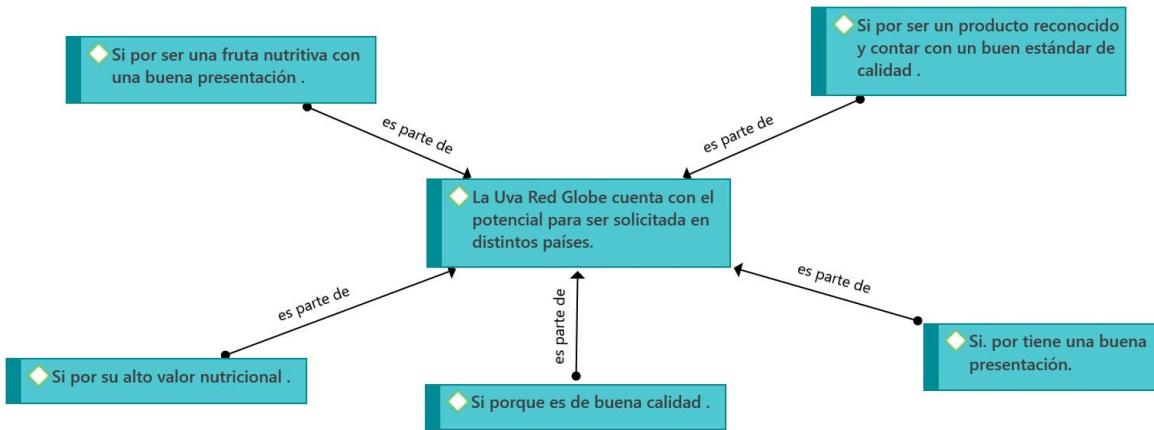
Si por ser una fruta nutritiva con una buena presentación .

Si por ser un producto reconocido y contar con un buen estándar de calidad .

es parte de

es parte de

La Uva Red Globe cuenta con el potencial para ser solicitada en distintos países.

es parte de

es parte de

es parte de

Si por su alto valor nutricional .

Si porque es de buena calidad .

Si. por tiene una buena presentación.